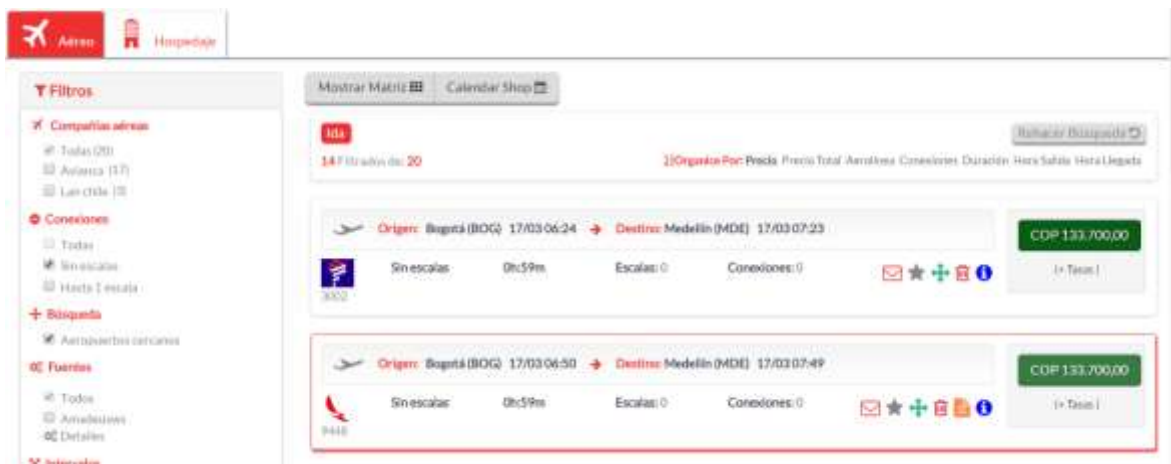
Aéreo Hospedaje

Filtros

Compañías aéreas
Todas (20)
Avianca (17)
Lan chile (3)

Conexiones
Todas
Sin escalas
Hasta 1 escala

Búsqueda
Aeropuertos cercanos

Fuentes
Todos
Amadeuses
Detalles

Intervalos

Mostrar Matriz Calendar Shop

Ida

14 Filtrados de: 20

Organizar Por: Precio Precio Total Aerolínea Conexiones Duración Hora Salida Hora Llegada

Rehacer Búsqueda

Origen: Bogotá (BOG) 17/03 06:24 → Destino: Medellín (MDE) 17/03 07:23

Sin escalas 0h:59m Escalas: 0 Conexiones: 0

3002

COP 133.700,00
(+ Tasas)

Origen: Bogotá (BOG) 17/03 06:50 → Destino: Medellín (MDE) 17/03 07:49

Sin escalas 0h:59m Escalas: 0 Conexiones: 0

9448

COP 133.700,00
(+ Tasas)